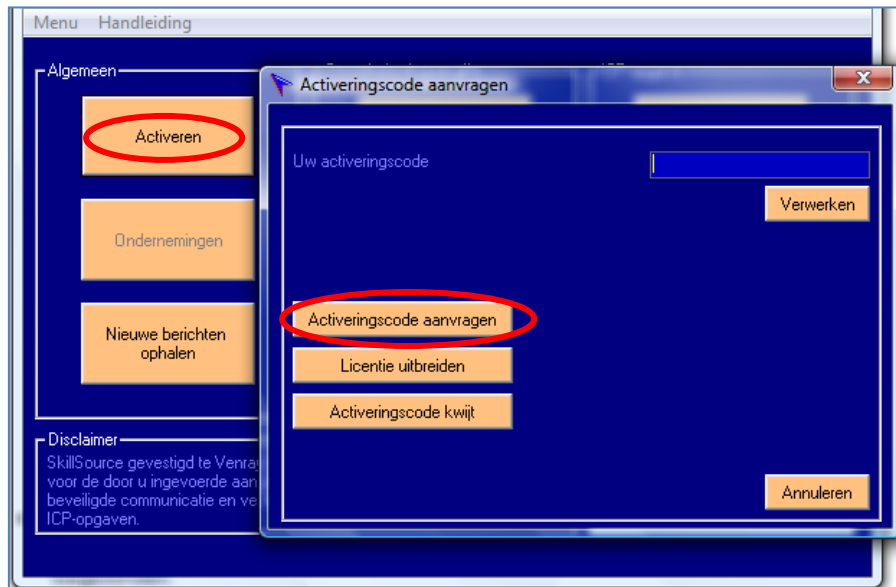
Menu Handleiding

Algemeen

Activeren

Ondernemingen

Nieuwe berichten ophalen

Disclaimer

SkillSource gevestigd te Venray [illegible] voor de door u ingevoerde aan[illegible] beveiligde communicatie en ve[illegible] ICP-opgaven.

Activeringscode aanvragen

Uw activeringscode

Verwerken

Activeringscode aanvragen

Licentie uitbreiden

Activeringscode kwijt

Annuleren